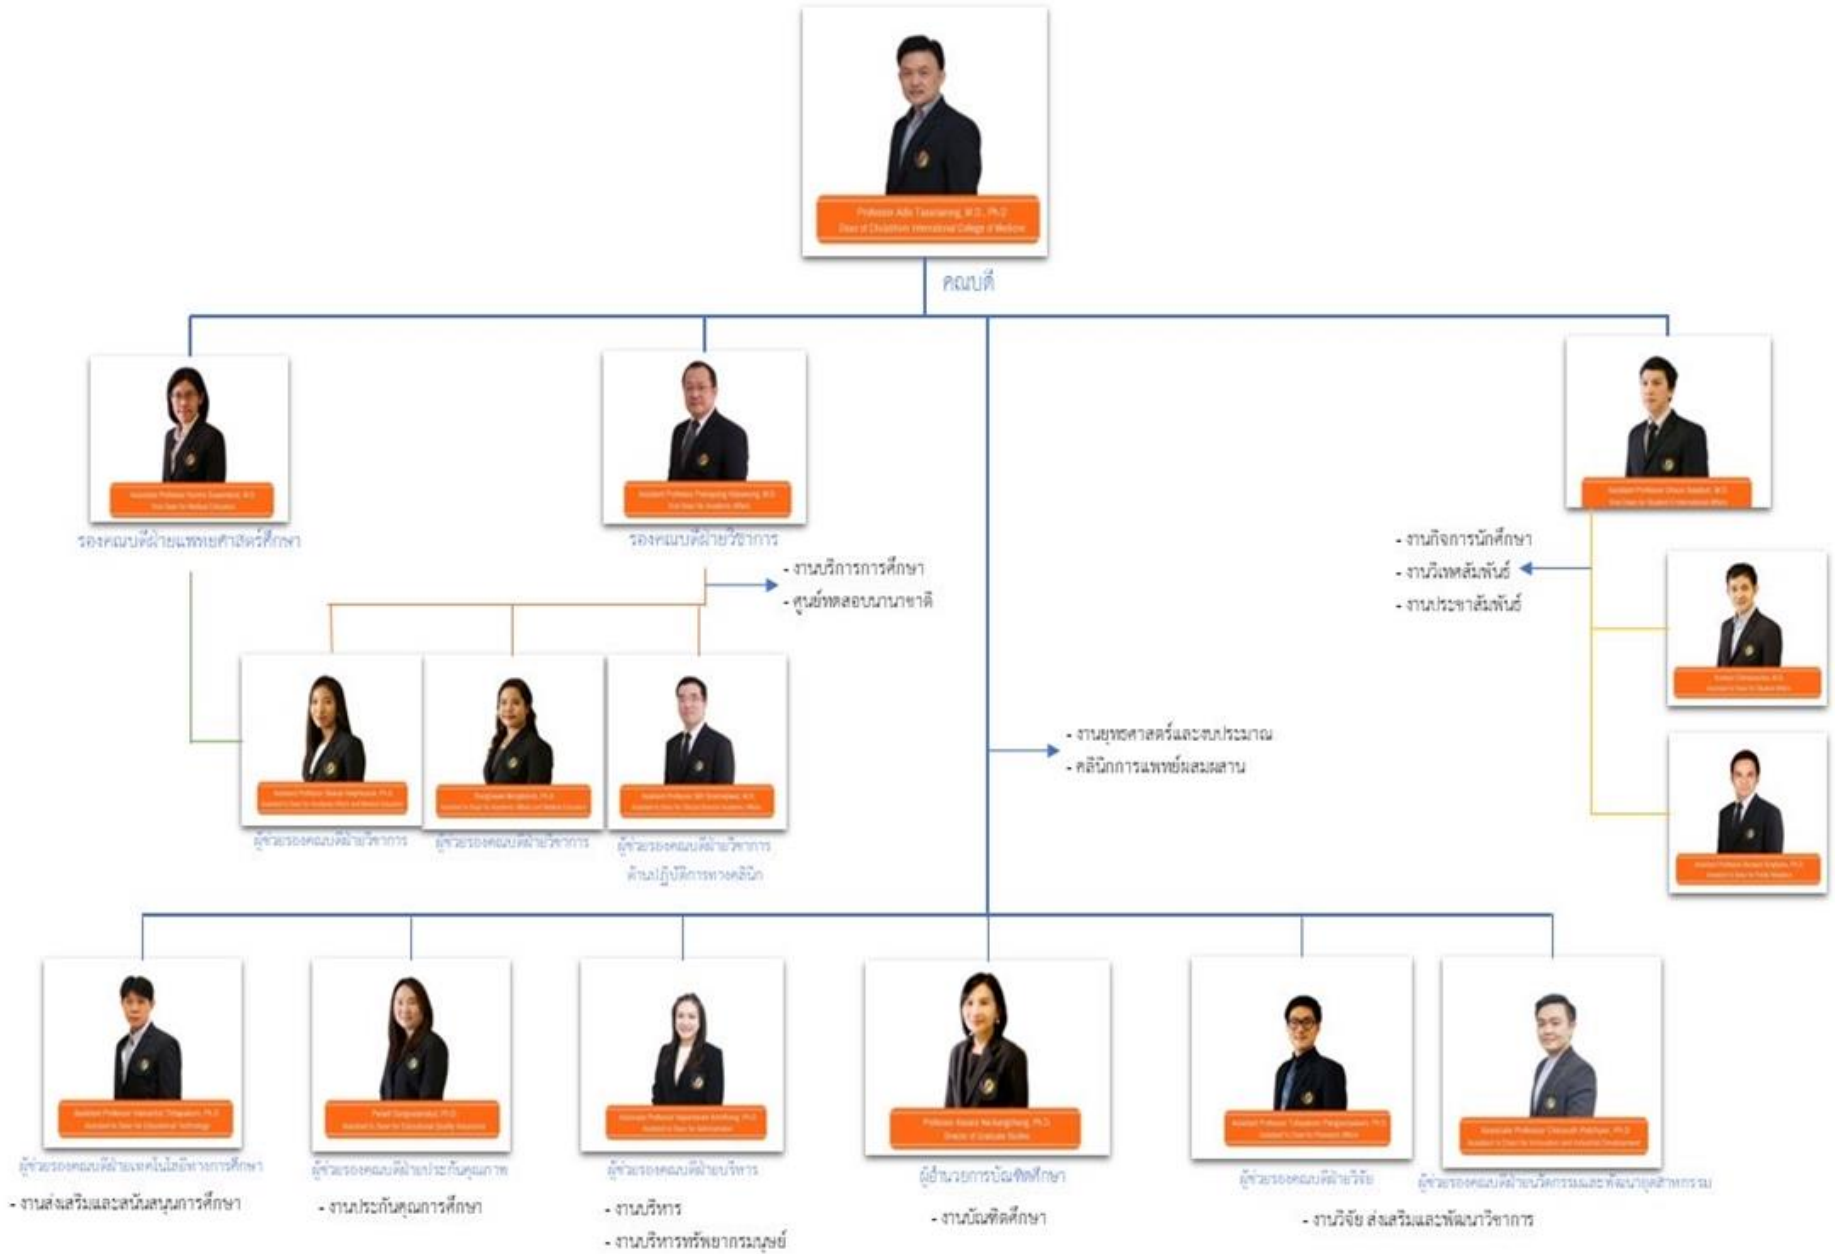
Professor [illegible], M.D., Ph.D.
Dean of Chulabhorn International College of Medicine

คณบดี

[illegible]
รองคณบดีฝ่ายแพทยศาสตร์ศึกษา

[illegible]
รองคณบดีฝ่ายวิชาการ

- งานบริการการศึกษา
- ศูนย์ทดสอบนานาชาติ

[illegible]

- งานกิจการนักศึกษา
- งานวิเทศสัมพันธ์
- งานประชาสัมพันธ์

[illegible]

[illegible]

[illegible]
ผู้ช่วยรองคณบดีฝ่ายวิชาการ

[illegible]
ผู้ช่วยรองคณบดีฝ่ายวิชาการ

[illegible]
ผู้ช่วยรองคณบดีฝ่ายวิชาการ ด้านปฏิบัติการทางคลินิก

- งานยุทธศาสตร์และงบประมาณ
- คลินิกการแพทย์ผสมผสาน

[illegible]
ผู้ช่วยรองคณบดีฝ่ายเทคโนโลยีทางการศึกษา
- งานส่งเสริมและสนับสนุนการศึกษา

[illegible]
ผู้ช่วยรองคณบดีฝ่ายประกันคุณภาพ
- งานประกันคุณภาพการศึกษา

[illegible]
ผู้ช่วยรองคณบดีฝ่ายบริหาร
- งานบริหาร
- งานบริหารทรัพยากรมนุษย์

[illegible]
ผู้อำนวยการบัณฑิตศึกษา
- งานบัณฑิตศึกษา

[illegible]
ผู้ช่วยรองคณบดีฝ่ายวิจัย

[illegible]
ผู้ช่วยรองคณบดีฝ่ายนวัตกรรมและพัฒนาอุตสาหกรรม

- งานวิจัย ส่งเสริมและพัฒนาวิชาการ